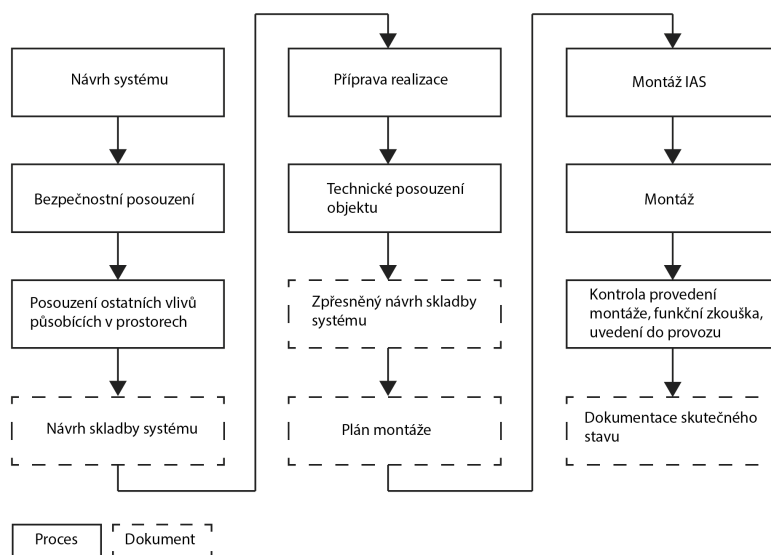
Návrh systému

Bezpečnostní posouzení

Posouzení ostatních vlivů působících v prostorech

Návrh skladby systému

Příprava realizace

Technické posouzení objektu

Zpřesněný návrh skladby systému

Plán montáže

Montáž IAS

Montáž

Kontrola provedení montáže, funkční zkouška, uvedení do provozu

Dokumentace skutečného stavu

Proces

Dokument